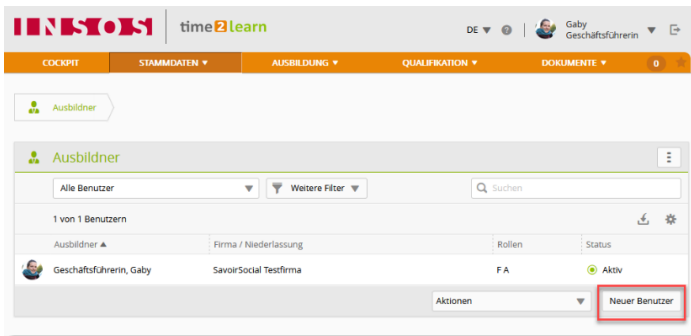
INSOS | time2learn

DE ▼ Gaby Geschäftsführerin ▼

COCKPIT | STAMMDATEN ▼ | AUSBILDUNG ▼ | QUALIFIKATION ▼ | DOKUMENTE ▼ | 0

Ausbildner

Ausbildner

Alle Benutzer ▼ | Weitere Filter ▼ | Suchen

1 von 1 Benutzern

| Ausbildner ▲ | Firma / Niederlassung | Rollen | Status |
|---|---|---|---|
| Geschäftsführerin, Gaby | SavoirSocial Testfirma | F A | Aktiv |

Aktionen ▼ | Neuer Benutzer